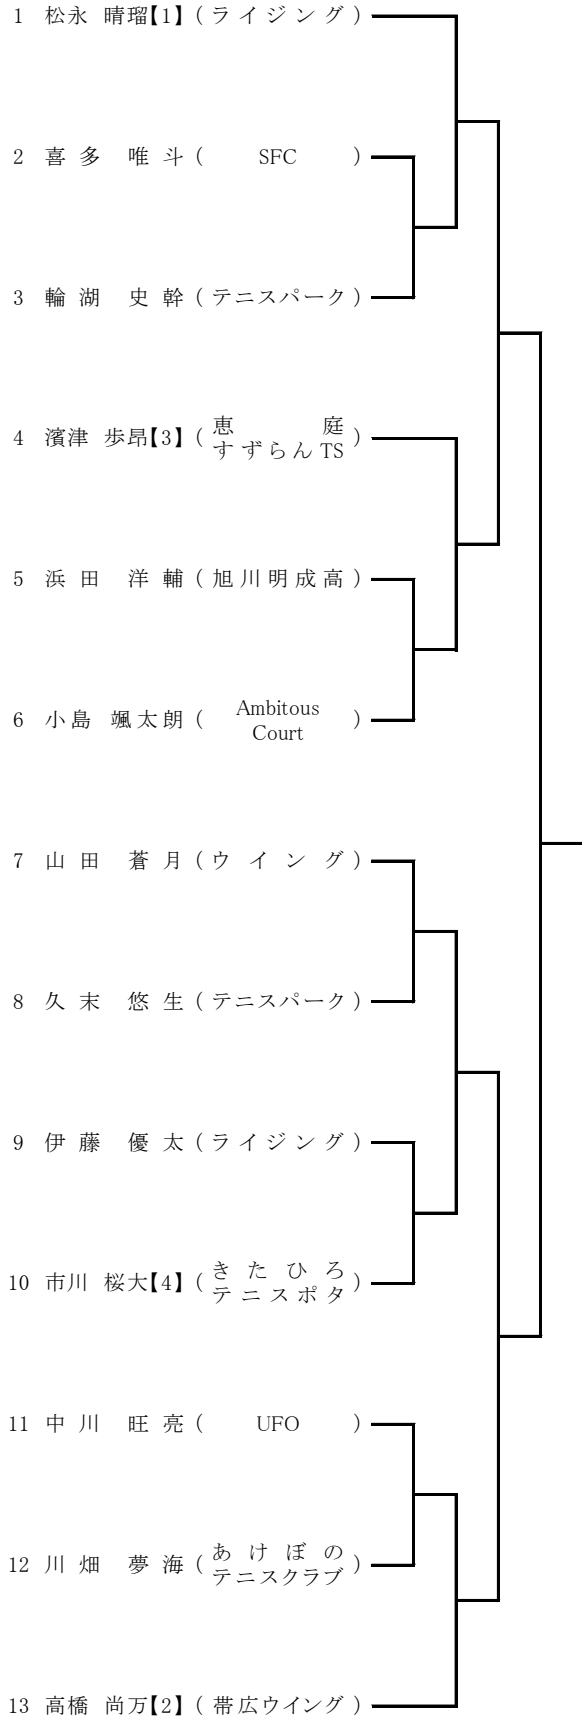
1 松永 晴瑠【1】(ライジング)

2 喜多 唯斗( SFC )

3 輪湖 史幹(テニスパーク)

4 濱津 歩昂【3】(恵庭すずらんTS)

5 浜田 洋輔(旭川明成高)

6 小島 颯太朗( Ambitous Court )

7 山田 蒼月(ウイング)

8 久末 悠生(テニスパーク)

9 伊藤 優太(ライジング)

10 市川 桜大【4】(きたひろテニスポタ)

11 中川 旺亮( UFO )

12 川畑 夢海(あけぼのテニスクラブ)

13 高橋 尚万【2】(帯広ウイング)